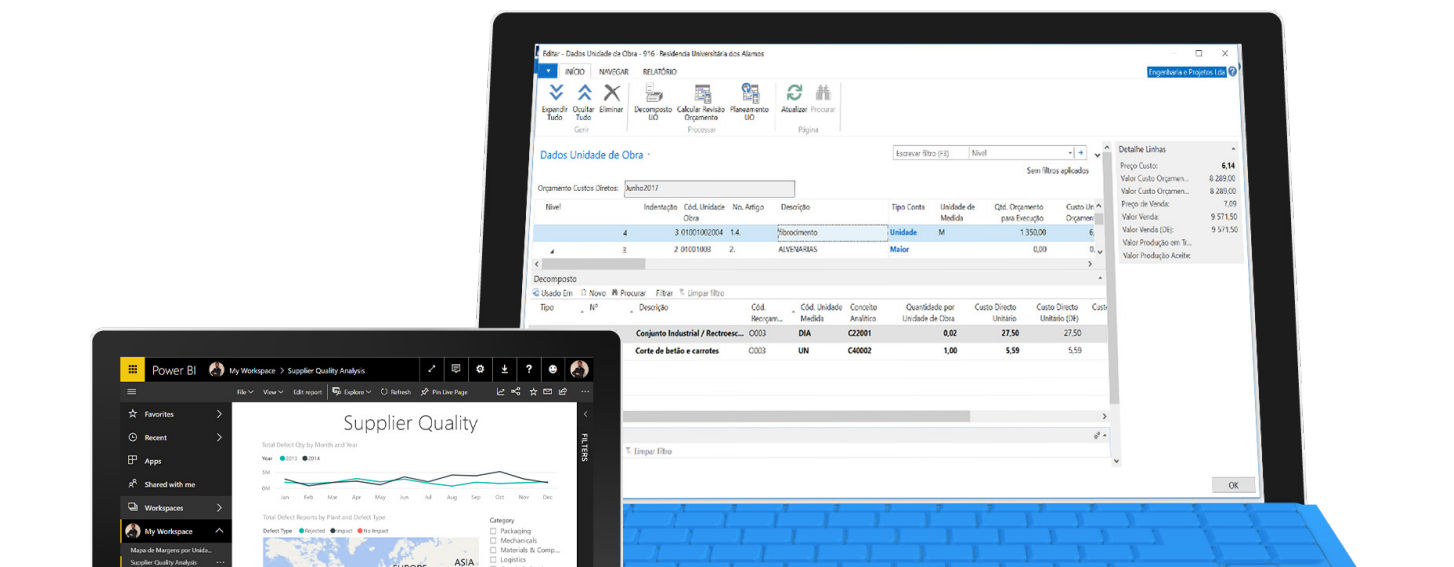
Editar - Dados Unidade de Obra - 916 - Residencia Universitária dos Alamos

INÍCIO NAVEGAR RELATÓRIO

Engenharia e Projetos Lda

Expandir Tudo Ocultar Tudo Eliminar Decomposto UO Calcular Revisão Orçamento Planeamento UO Atualizar Procurar

Gerir Processar Página

Dados Unidade de Obra ·

Escrever filtro (F3) Nível

Sem filtros aplicados

Orçamento Custos Diretos: Junho2017

| Nível | Indentação | Cód. Unidade Obra | No. Artigo | Descrição | Tipo Conta | Unidade de Medida | Qtd. Orçamento para Execução | Custo Un Orçamen |
|---|---|---|---|---|---|---|---|---|
| 4 | 3 | 01001002004 | 1.4. | Fibrocimento | Unidade | M | 1 350,00 | 6, |
| 3 | 2 | 01001003 | 2. | ALVENARIAS | Maior | | 0,00 | 0, |

Detalhe Linhas

| | |
|---|---|
| Preço Custo: | 6,14 |
| Valor Custo Orçamen... | 8 289,00 |
| Valor Custo Orçamen... | 8 289,00 |
| Preço de Venda: | 7,09 |
| Valor Venda: | 9 571,50 |
| Valor Venda (DE): | 9 571,50 |
| Valor Produção em Ti... | |
| Valor Produção Aceite: | |

Decomposto

Usado Em Novo Procurar Filtrar Limpar filtro

| Tipo | Nº | Descrição | Cód. Recrçam... | Cód. Unidade Medida | Conceito Analítico | Quantidade por Unidade de Obra | Custo Directo Unitário | Custo Directo Unitário (DE) | Cust |
|---|---|---|---|---|---|---|---|---|---|
| | | Conjunto Industrial / Rectroesc... | O003 | DIA | C22001 | 0,02 | 27,50 | 27,50 | |
| | | Corte de betão e carrotes | O003 | UN | C40002 | 1,00 | 5,59 | 5,59 | |

Limpar filtro

OK

Power BI My Workspace > Supplier Quality Analysis

File View Edit report Explore Refresh Pin Live Page

Favorites
Recent
Apps
Shared with me
Workspaces
My Workspace
Mapa de Margens por Unida...
Supplier Quality Analysis

FILTERS

Supplier Quality

Total Defect Qty by Month and Year

Year 2013 2014

5M
0M

Jan Feb Mar Apr May Jun Jul Aug Sep Oct Nov Dec

Total Defect Reports by Plant and Defect Type

Defect Type Rejected Impact No Impact

Category
Packaging
Mechanicals
Materials & Comp...
Logistics

EUROPE ASIA